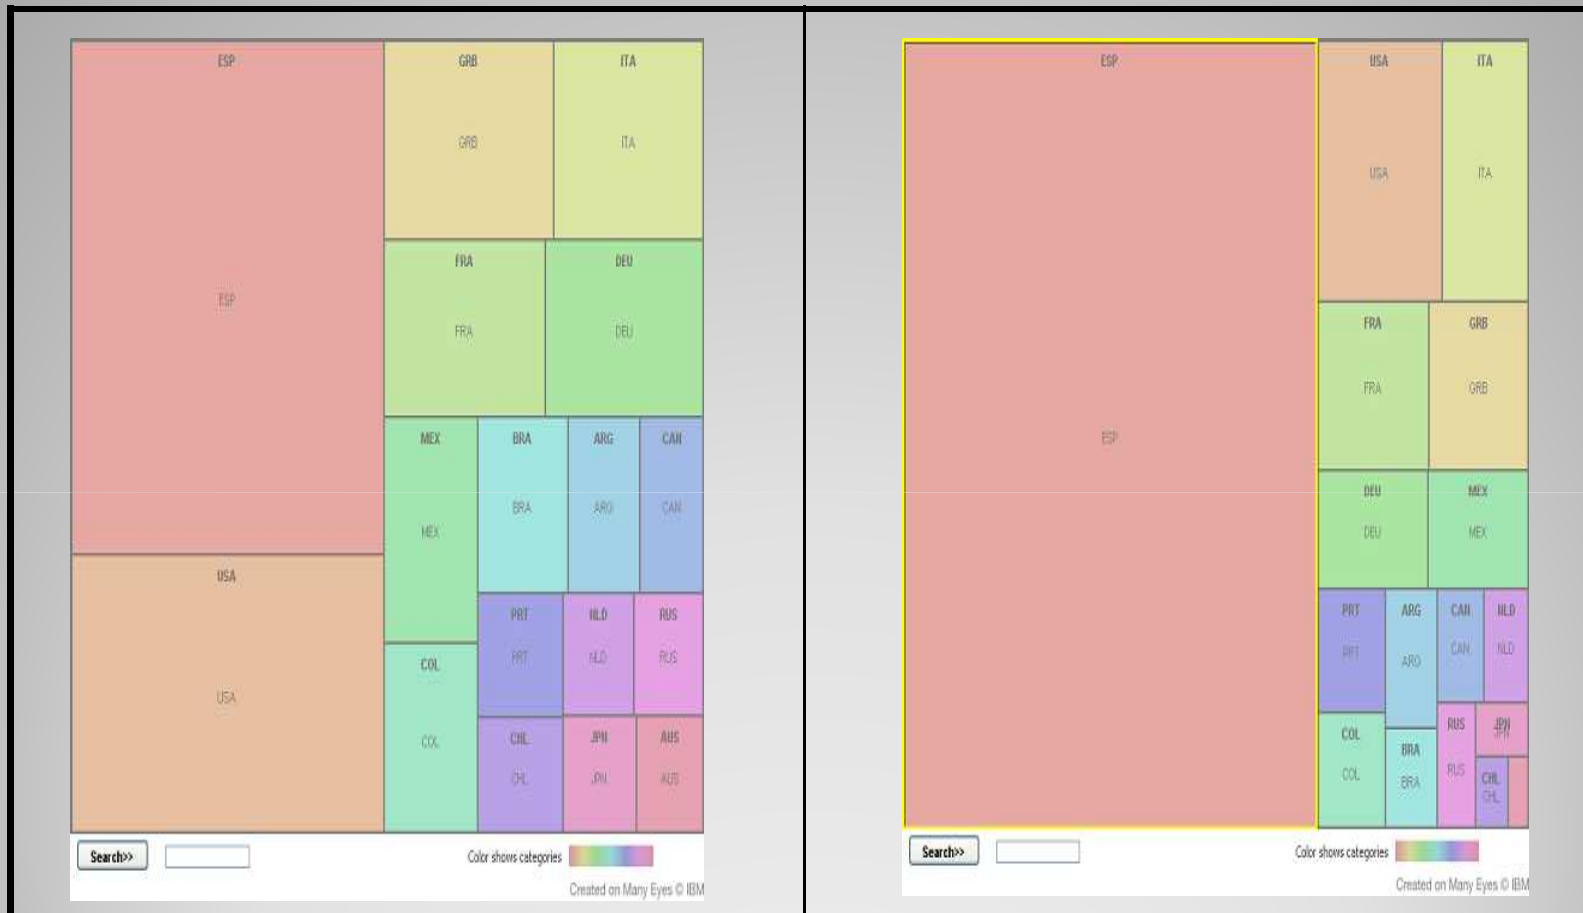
ESP

ESP

GRB

GRB

ITA

ITA

FRA

FRA

DEU

DEU

MEX

MEX

BRA

BRA

ARG

ARG

CAN

CAN

USA

USA

PRT

PRT

NLD

NLD

RUS

RUS

COL

COL

CHL

CHL

JPN

JPN

AUS

AUS

Search>>

Color shows categories

Created on Many Eyes © IBM

ESP

ESP

USA

USA

ITA

ITA

FRA

FRA

GRB

GRB

DEU

DEU

MEX

MEX

PRT

PRT

ARG

ARG

CAN

CAN

NLD

NLD

RUS

RUS

JPN

JPN

COL

COL

BRA

BRA

CHL

CHL

Search>>

Color shows categories

Created on Many Eyes © IBM